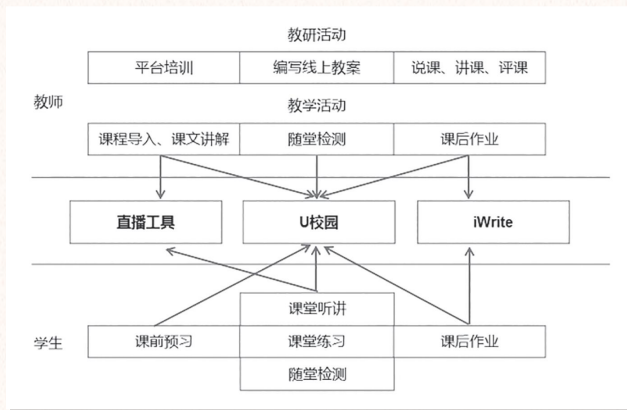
教研活动

| 平台培训 | 编写线上教案 | 说课、讲课、评课 |
|---|---|---|

教师

教学活动

| 课程导入、课文讲解 | 随堂检测 | 课后作业 |
|---|---|---|

直播工具

U校园

iWrite

课堂听讲

学生

课前预习

课堂练习

课后作业

随堂检测